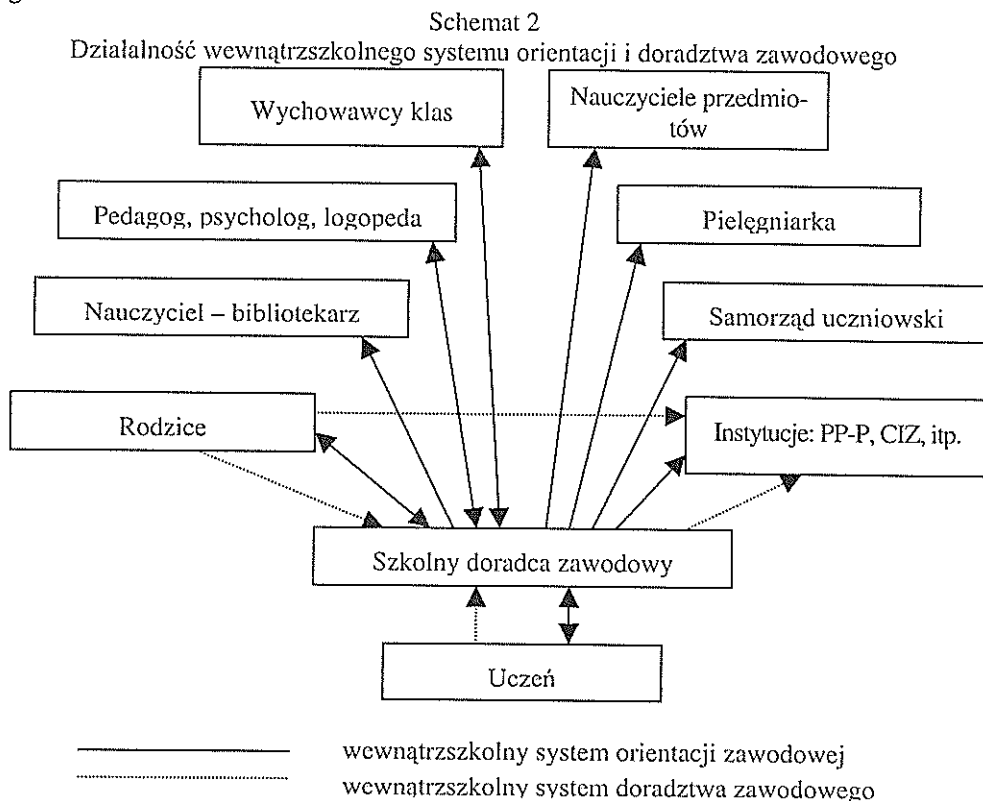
Schemat 2
Działalność wewnątrzszkolnego systemu orientacji i doradztwa zawodowego

Wychowawcy klas

Nauczyciele przedmiotów

Pedagog, psycholog, logopeda

Pielęgniarka

Nauczyciel – bibliotekarz

Samorząd uczniowski

Rodzice

Instytucje: PP-P, CIZ, itp.

Szkolny doradca zawodowy

Uczeń

wewnątrzszkolny system orientacji zawodowej
wewnątrzszkolny system doradztwa zawodowego